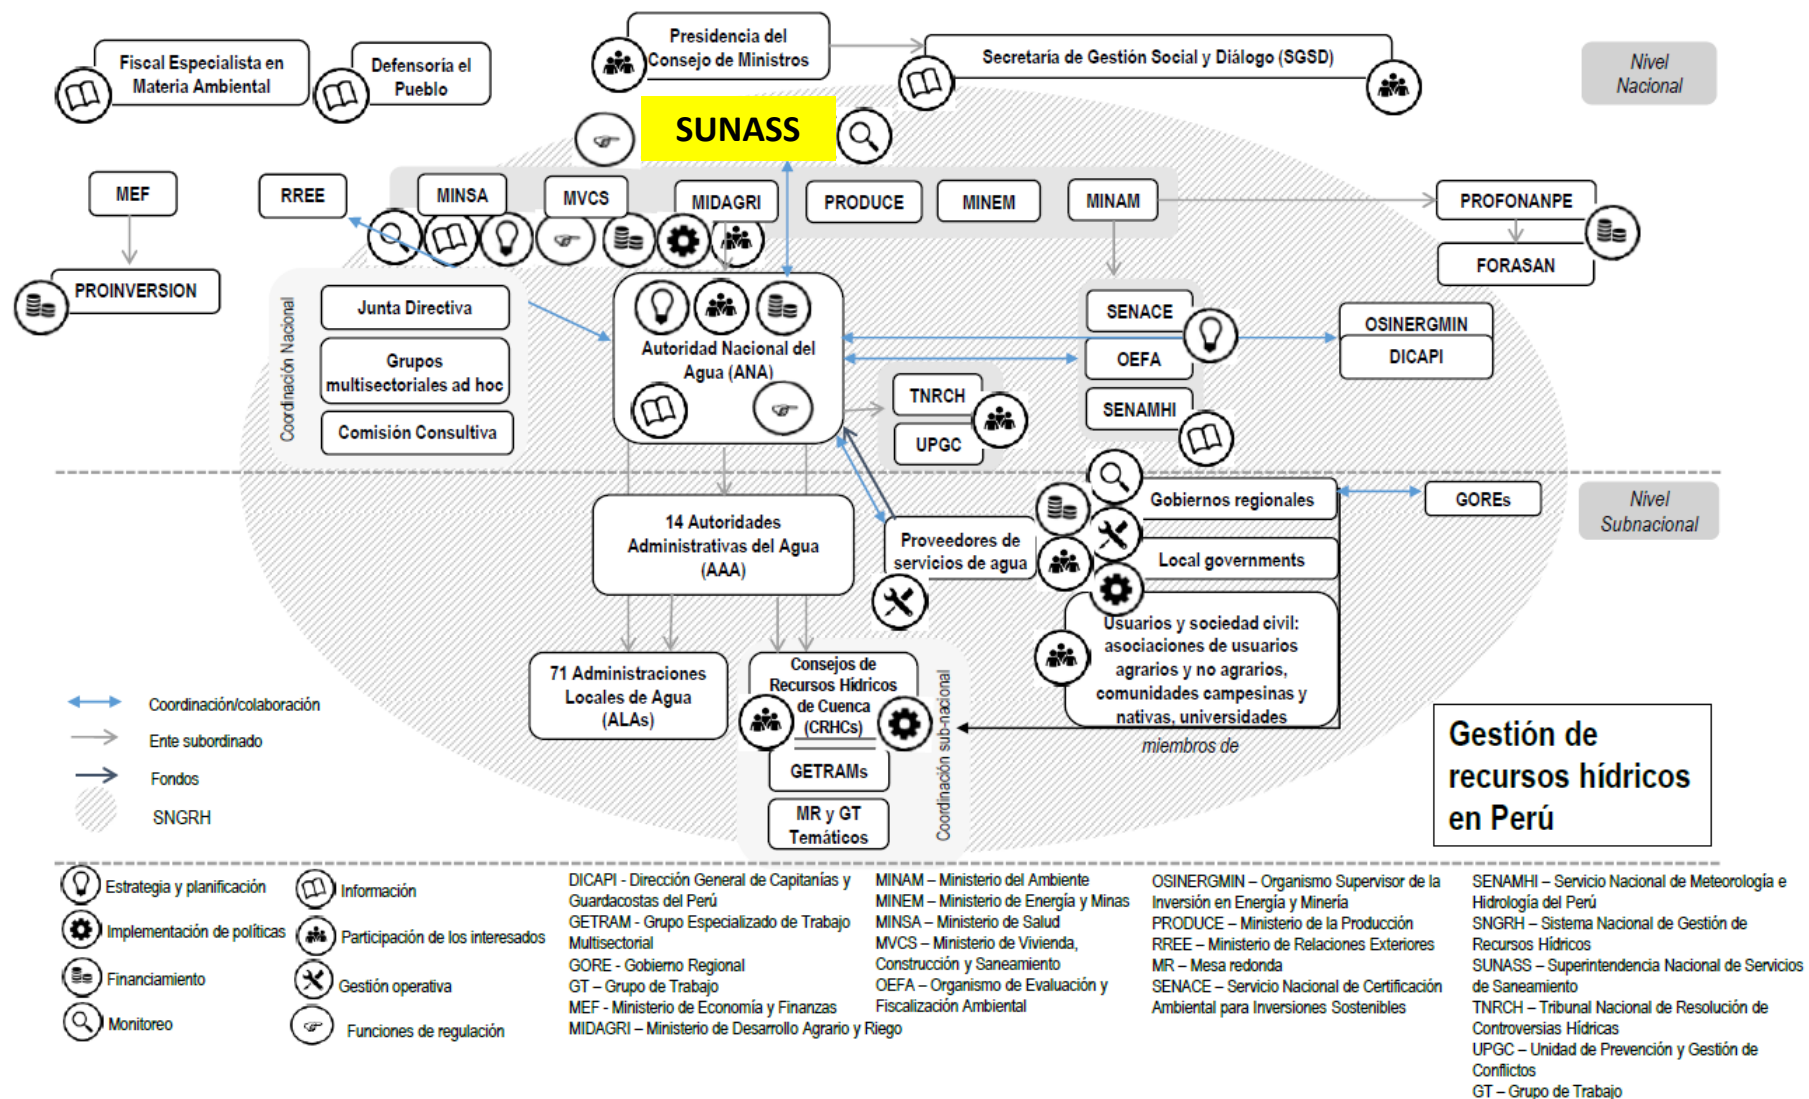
Fiscal Especialista en Materia Ambiental

Defensoría el Pueblo

Presidencia del Consejo de Ministros

Secretaría de Gestión Social y Diálogo (SGSD)

Nivel Nacional

SUNASS

MEF

RREE

MINSA

MVCS

MIDAGRI

PRODUCE

MINEM

MINAM

PROFONANPE

FORASAN

PROINVERSION

Coordinación Nacional

Junta Directiva

Grupos multisectoriales ad hoc

Comisión Consultiva

Autoridad Nacional del Agua (ANA)

SENACE

OEFA

SENAMHI

OSINERGMIN

DICAPI

TNRCH

UPGC

14 Autoridades Administrativas del Agua (AAA)

Proveedores de servicios de agua

Gobiernos regionales

GOREs

Nivel Subnacional

Local governments

Usuarios y sociedad civil: asociaciones de usuarios agrarios y no agrarios, comunidades campesinas y nativas, universidades

71 Administraciones Locales de Agua (ALAs)

Consejos de Recursos Hídricos de Cuenca (CRHCs)

GETRAMs

MR y GT Temáticos

Coordinación sub-nacional

miembros de

Coordinación/colaboración

Ente subordinado

Fondos

SNGRH

Gestión de recursos hídricos en Perú

Estrategia y planificación

Implementación de políticas

Financiamiento

Monitoreo

Información

Participación de los interesados

Gestión operativa

Funciones de regulación

DICAPI - Dirección General de Capitanías y Guardacostas del Perú
GETRAM - Grupo Especializado de Trabajo Multisectorial
GORE - Gobierno Regional
GT - Grupo de Trabajo
MEF - Ministerio de Economía y Finanzas
MIDAGRI – Ministerio de Desarrollo Agrario y Riego

MINAM – Ministerio del Ambiente
MINEM – Ministerio de Energía y Minas
MINSA – Ministerio de Salud
MVCS – Ministerio de Vivienda, Construcción y Saneamiento
OEFA – Organismo de Evaluación y Fiscalización Ambiental

OSINERGMIN – Organismo Supervisor de la Inversión en Energía y Minería
PRODUCE – Ministerio de la Producción
RREE – Ministerio de Relaciones Exteriores
MR – Mesa redonda
SENACE – Servicio Nacional de Certificación Ambiental para Inversiones Sostenibles

SENAMHI – Servicio Nacional de Meteorología e Hidrología del Perú
SNGRH – Sistema Nacional de Gestión de Recursos Hídricos
SUNASS – Superintendencia Nacional de Servicios de Saneamiento
TNRCH – Tribunal Nacional de Resolución de Controversias Hídricas
UPGC – Unidad de Prevención y Gestión de Conflictos
GT – Grupo de Trabajo